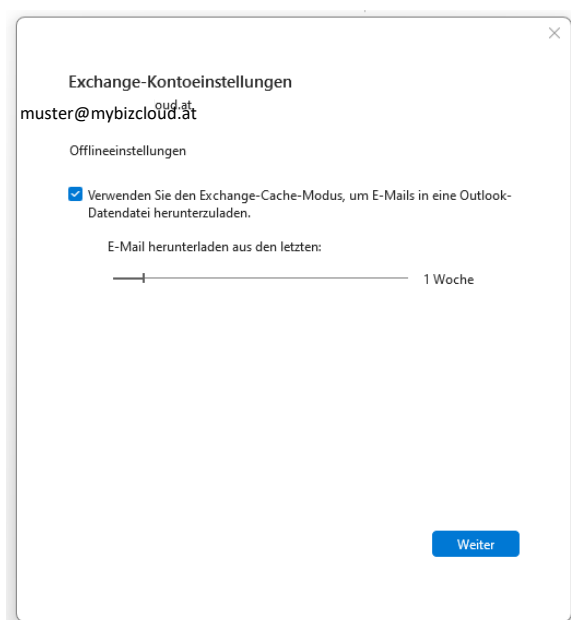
Exchange-Kontoeinstellungen

oud.at

muster@mybizcloud.at

Offlineeinstellungen

Verwenden Sie den Exchange-Cache-Modus, um E-Mails in eine Outlook-Datendatei herunterzuladen.

E-Mail herunterladen aus den letzten:

1 Woche

Weiter